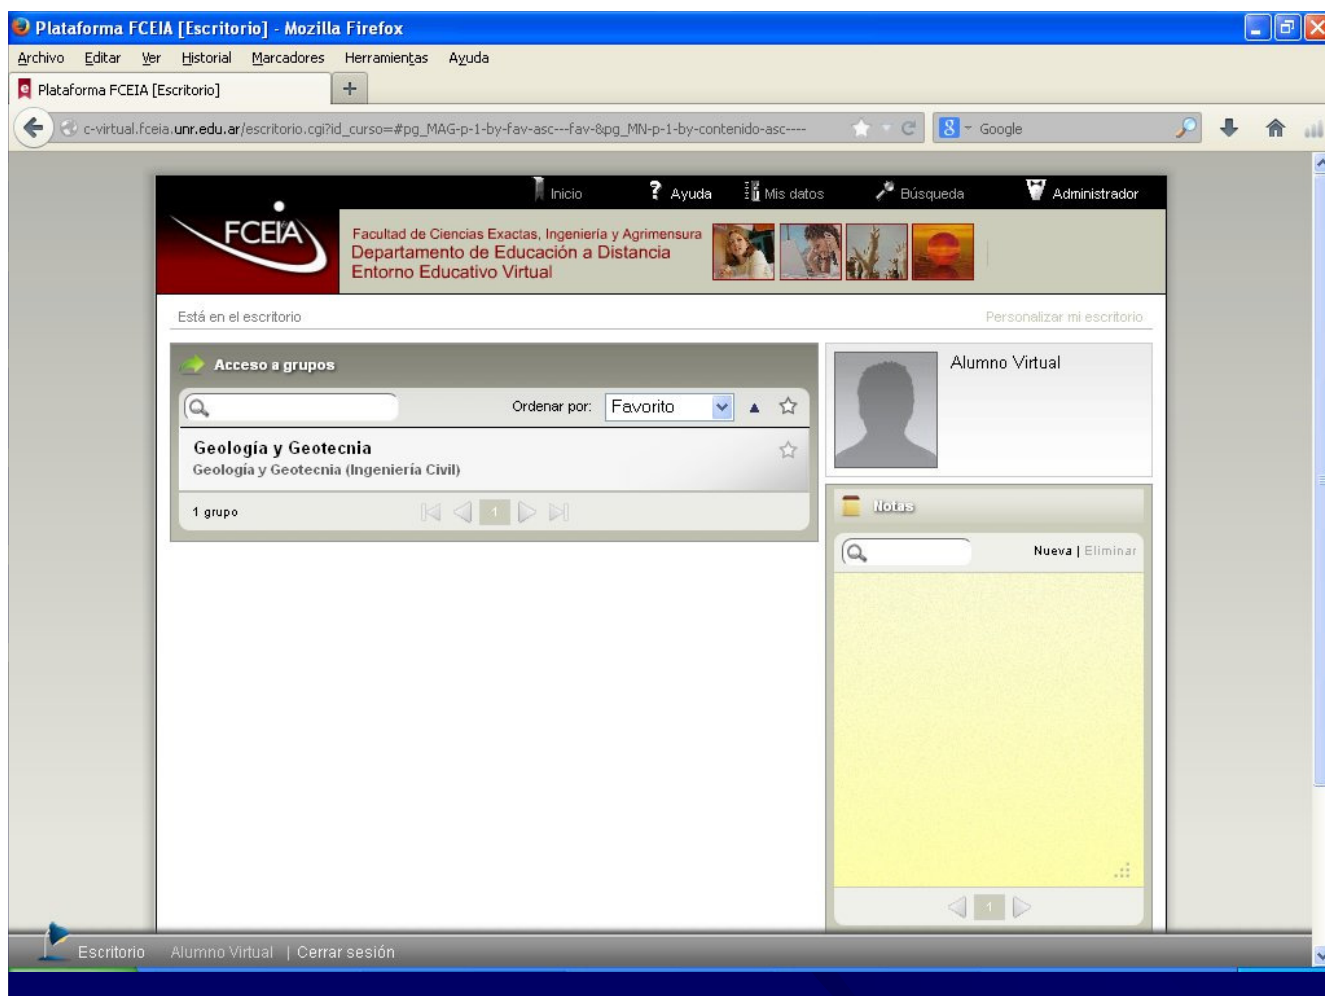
Plataforma FCEIA [Escritorio] - Mozilla Firefox

Archivo Editar Ver Historial Marcadores Herramientas Ayuda

Plataforma FCEIA [Escritorio]

c-virtual.fceia.unr.edu.ar/escritorio.cgi?id_curso=#pg_MAG-p-1-by-fav-asc---fav-8pg_MN-p-1-by-contenido-asc----

Google

Inicio Ayuda Mis datos Búsqueda Administrador

FCEIA

Facultad de Ciencias Exactas, Ingeniería y Agrimensura
Departamento de Educación a Distancia
Entorno Educativo Virtual

Está en el escritorio

Personalizar mi escritorio

Acceso a grupos

Ordenar por: Favorito

Geología y Geotecnia
Geología y Geotecnia (Ingeniería Civil)

1 grupo

1

Alumno Virtual

Notas

Nueva | Eliminar

1

Escritorio Alumno Virtual | Cerrar sesión